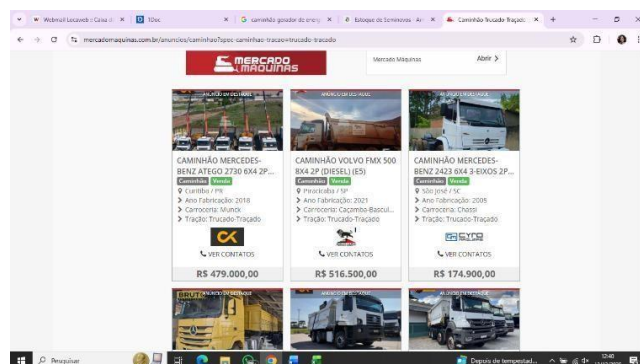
Webmail Locaweb :: Caixa d | TDoc | caminhão gerador de energ | Estoque de Seminovos - Ar | Caminhão Trucado Traçado

mercadomaquinas.com.br/anuncios/caminhaoTipo=caminhao-tracao+trucado-tracado

MERCADO MÁQUINAS

Mercado Máquinas Abrir >

ANÚNCIO EM DESTAQUE

CAMINHÃO MERCEDES-BENZ ATEGO 2730 6X4 2P...
Caminhões Venda
Curitiba / PR
> Ano Fabricação: 2018
> Carroceria: Munck
> Tração: Trucado-Traçado
VER CONTATOS
R$ 479.000,00

ANÚNCIO EM DESTAQUE

CAMINHÃO VOLVO FMX 500 8X4 2P (DIESEL) (E5)
Caminhões Venda
Piracicaba / SP
> Ano Fabricação: 2021
> Carroceria: Caçamba-Basculante
> Tração: Trucado-Traçado
VER CONTATOS
R$ 516.500,00

ANÚNCIO EM DESTAQUE

CAMINHÃO MERCEDES-BENZ 2423 6X4 3-EIXOS 2P...
Caminhões Venda
São José / SC
> Ano Fabricação: 2005
> Carroceria: Chassi
> Tração: Trucado-Traçado
VER CONTATOS
R$ 174.900,00

ANÚNCIO EM DESTAQUE

Pesquisar

Depois da tempestade...

12:40